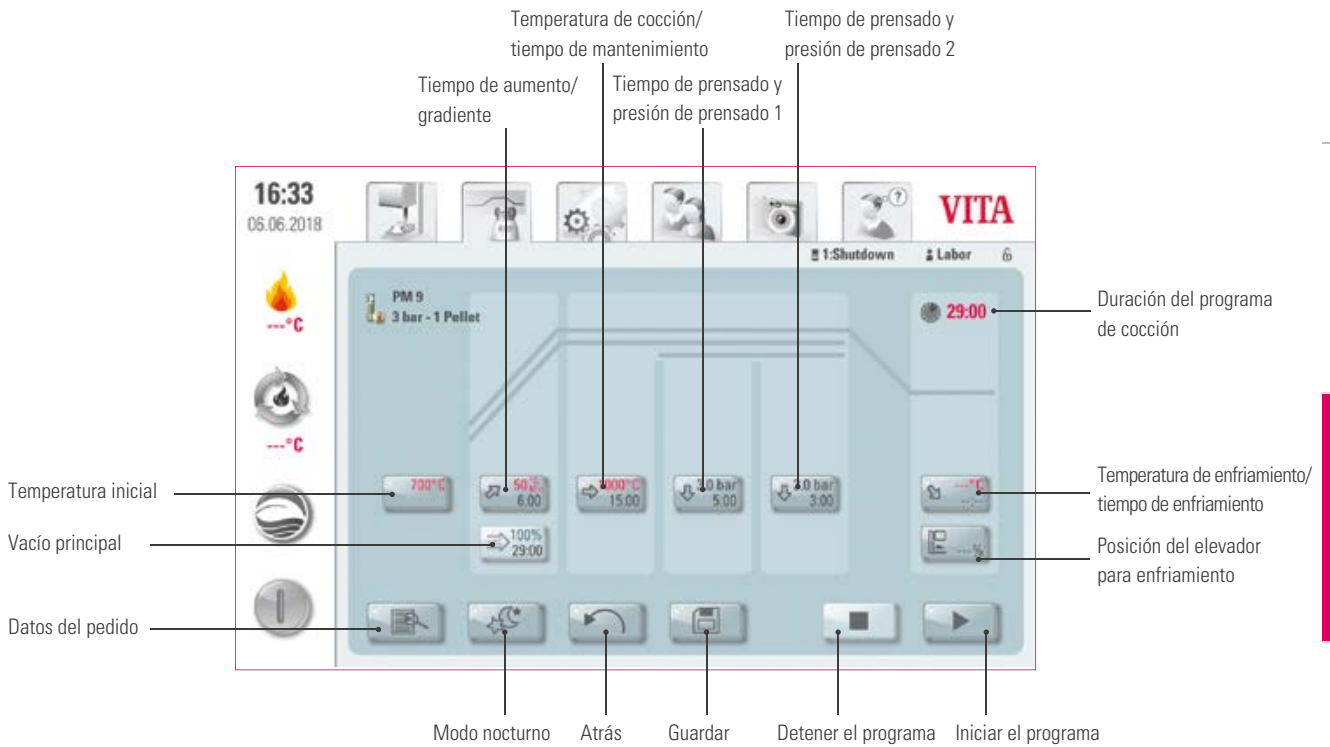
Temperatura de cocción/ tiempo de mantenimiento

Tiempo de prensado y presión de prensado 2

Tiempo de aumento/ gradiente

Tiempo de prensado y presión de prensado 1

16:33
06.06.2018

VITA

1:Shutdown Labor

PM 9
3 bar - 1 Pellet

29:00

Duración del programa de cocción

---°C

---°C

Temperatura inicial

700°C

50°C 6:00

1000°C 15:00

3.0 bar 5:00

3.0 bar 3:00

---°C

Temperatura de enfriamiento/ tiempo de enfriamiento

Vacío principal

100% 29:00

---%

Posición del elevador para enfriamiento

Datos del pedido

Modo nocturno

Atrás

Guardar

Detener el programa

Iniciar el programa